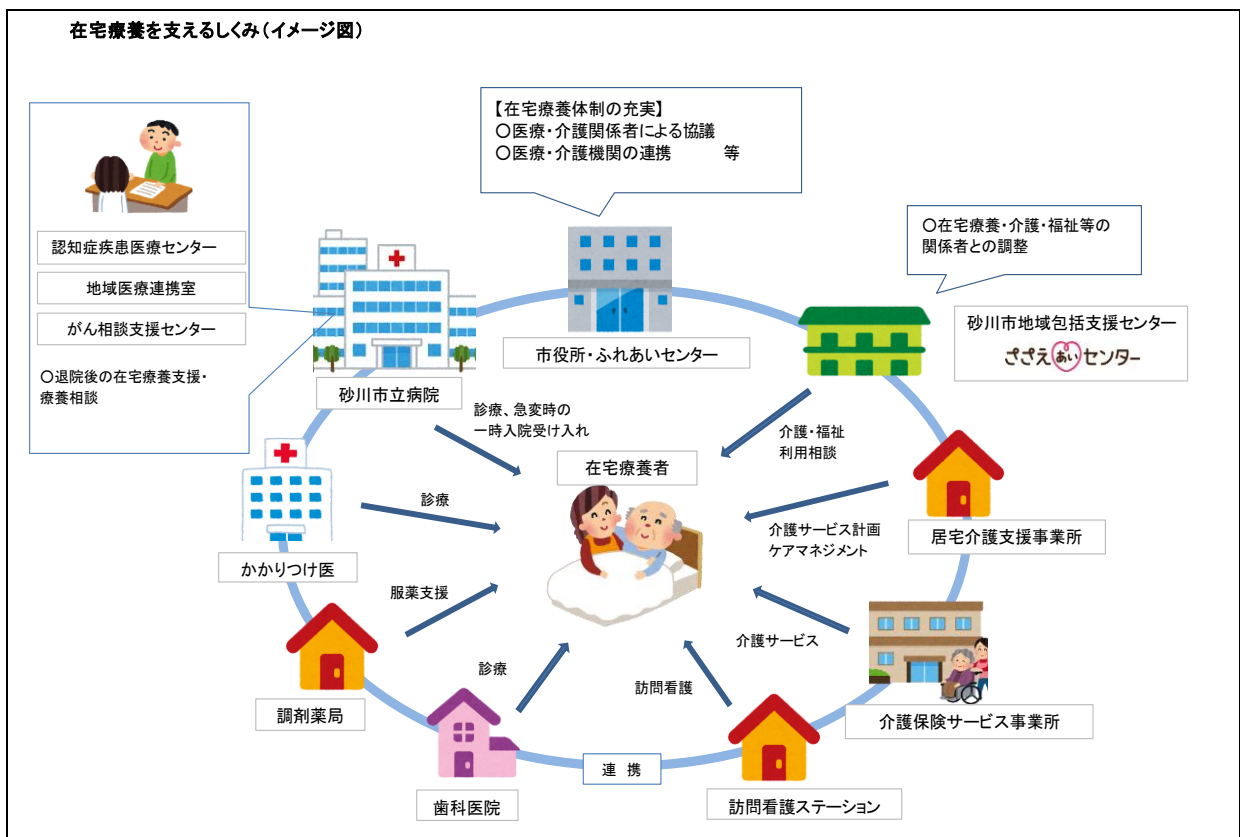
在宅療養を支えるしくみ（イメージ図）

【在宅療養体制の充実】
〇医療・介護関係者による協議
〇医療・介護機関の連携　　等

認知症疾患医療センター

地域医療連携室

がん相談支援センター

〇退院後の在宅療養支援・療養相談

〇在宅療養・介護・福祉等の関係者との調整

砂川市地域包括支援センター
ささえあいセンター

市役所・ふれあいセンター

砂川市立病院

診療、急変時の一時入院受け入れ

介護・福祉利用相談

在宅療養者

診療

かかりつけ医

介護サービス計画
ケアマネジメント

居宅介護支援事業所

服薬支援

調剤薬局

介護サービス

介護保険サービス事業所

診療

訪問看護

歯科医院

連　携

訪問看護ステーション